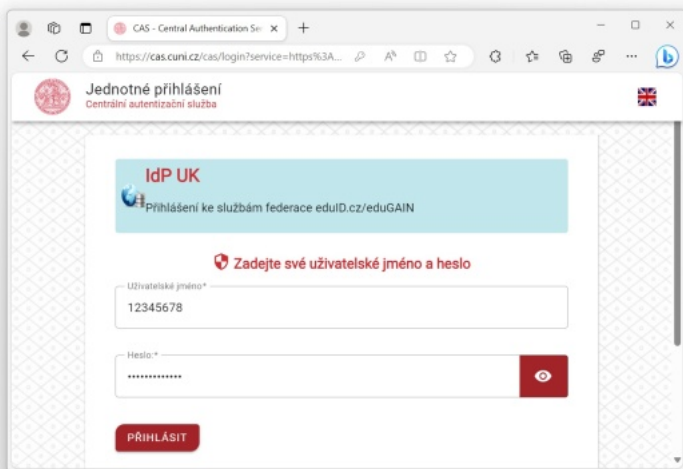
CAS - Central Authentication Se ×

https://cas.cuni.cz/cas/login?service=https%3A...

Jednotné přihlášení
Centrální autentizační služba

IdP UK
Přihlášení ke službám federace eduID.cz/eduGAIN

Zadejte své uživatelské jméno a heslo

Uživatelské jméno*
12345678

Heslo:*
••••••••••••••

PŘIHLÁSIT